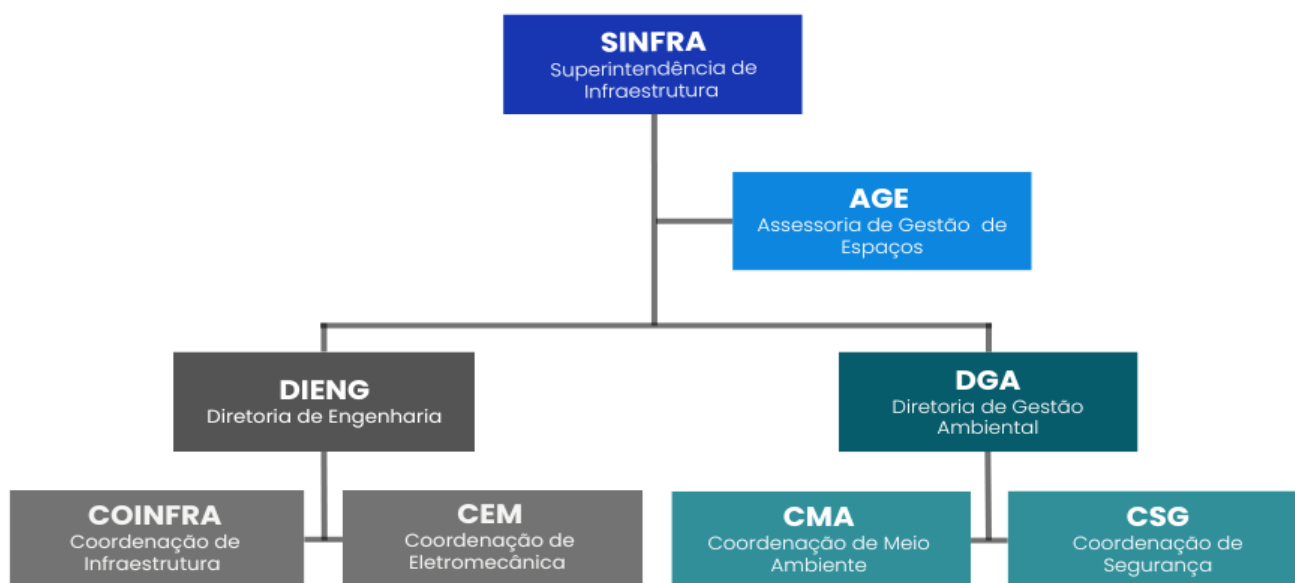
SINFRA
Superintendência de Infraestrutura

AGE
Assessoria de Gestão de Espaços

DIENG
Diretoria de Engenharia

DGA
Diretoria de Gestão Ambiental

COINFRA
Coordenação de Infraestrutura

CEM
Coordenação de Eletromecânica

CMA
Coordenação de Meio Ambiente

CSG
Coordenação de Segurança